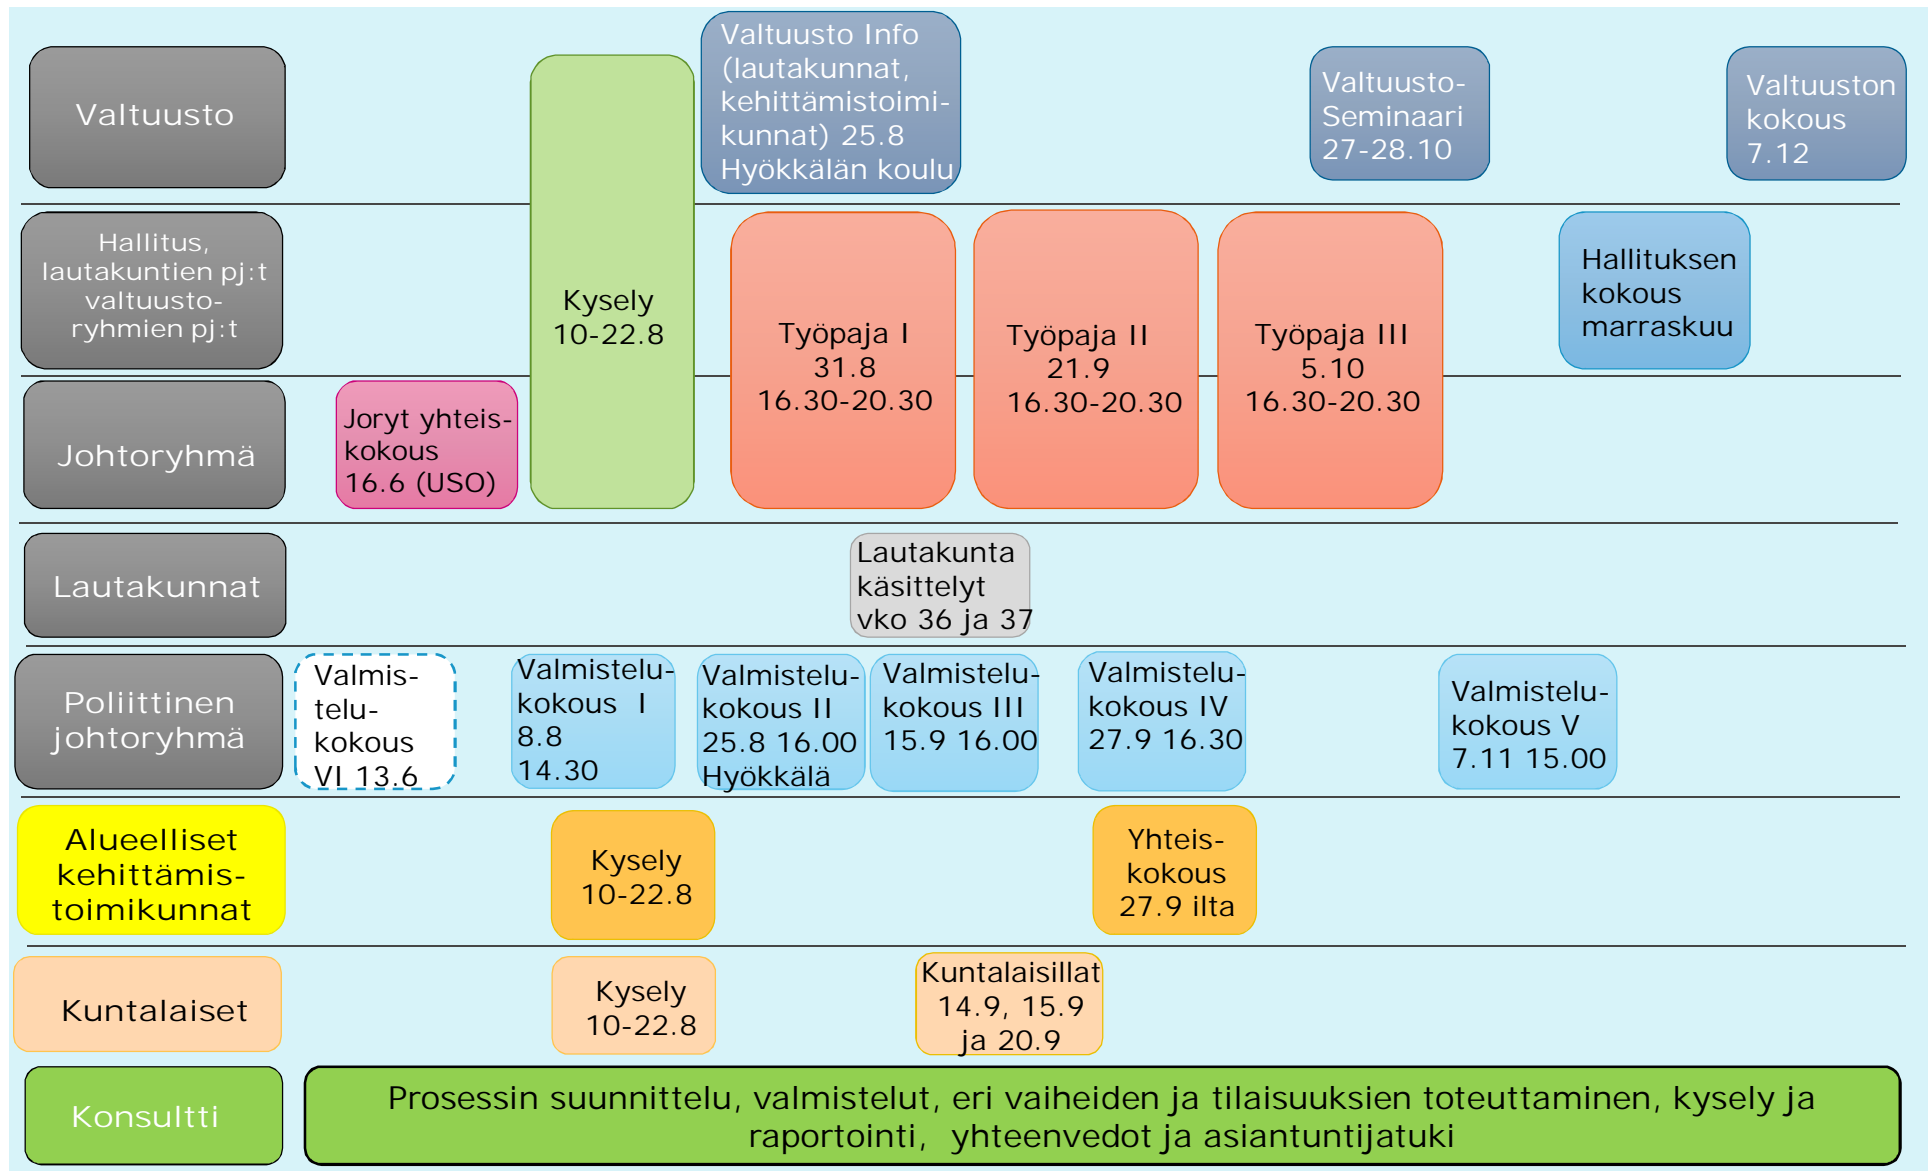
Valtuusto

Valtuusto Info (lautakunnat, kehittämistoimikunnat) 25.8 Hyökkälän koulu

Valtuusto-Seminaari 27-28.10

Valtuuston kokous 7.12

Hallitus, lautakuntien pj:t valtuusto-ryhmien pj:t

Kysely 10-22.8

Työpaja I 31.8 16.30-20.30

Työpaja II 21.9 16.30-20.30

Työpaja III 5.10 16.30-20.30

Hallituksen kokous marraskuu

Johtoryhmä

Joryt yhteis-kokous 16.6 (USO)

Lautakunnat

Lautakunta käsittelyt vko 36 ja 37

Poliittinen johtoryhmä

Valmis-telu-kokous VI 13.6

Valmistelu-kokous I 8.8 14.30

Valmistelu-kokous II 25.8 16.00 Hyökkälä

Valmistelu-kokous III 15.9 16.00

Valmistelu-kokous IV 27.9 16.30

Valmistelu-kokous V 7.11 15.00

Alueelliset kehittämis-toimikunnat

Kysely 10-22.8

Yhteis-kokous 27.9 ilta

Kuntalaiset

Kysely 10-22.8

Kuntalaisillat 14.9, 15.9 ja 20.9

Konsultti

Prosessin suunnittelu, valmistelut, eri vaiheiden ja tilaisuuksien toteuttaminen, kysely ja raportointi, yhteenvedot ja asiantuntijatuki